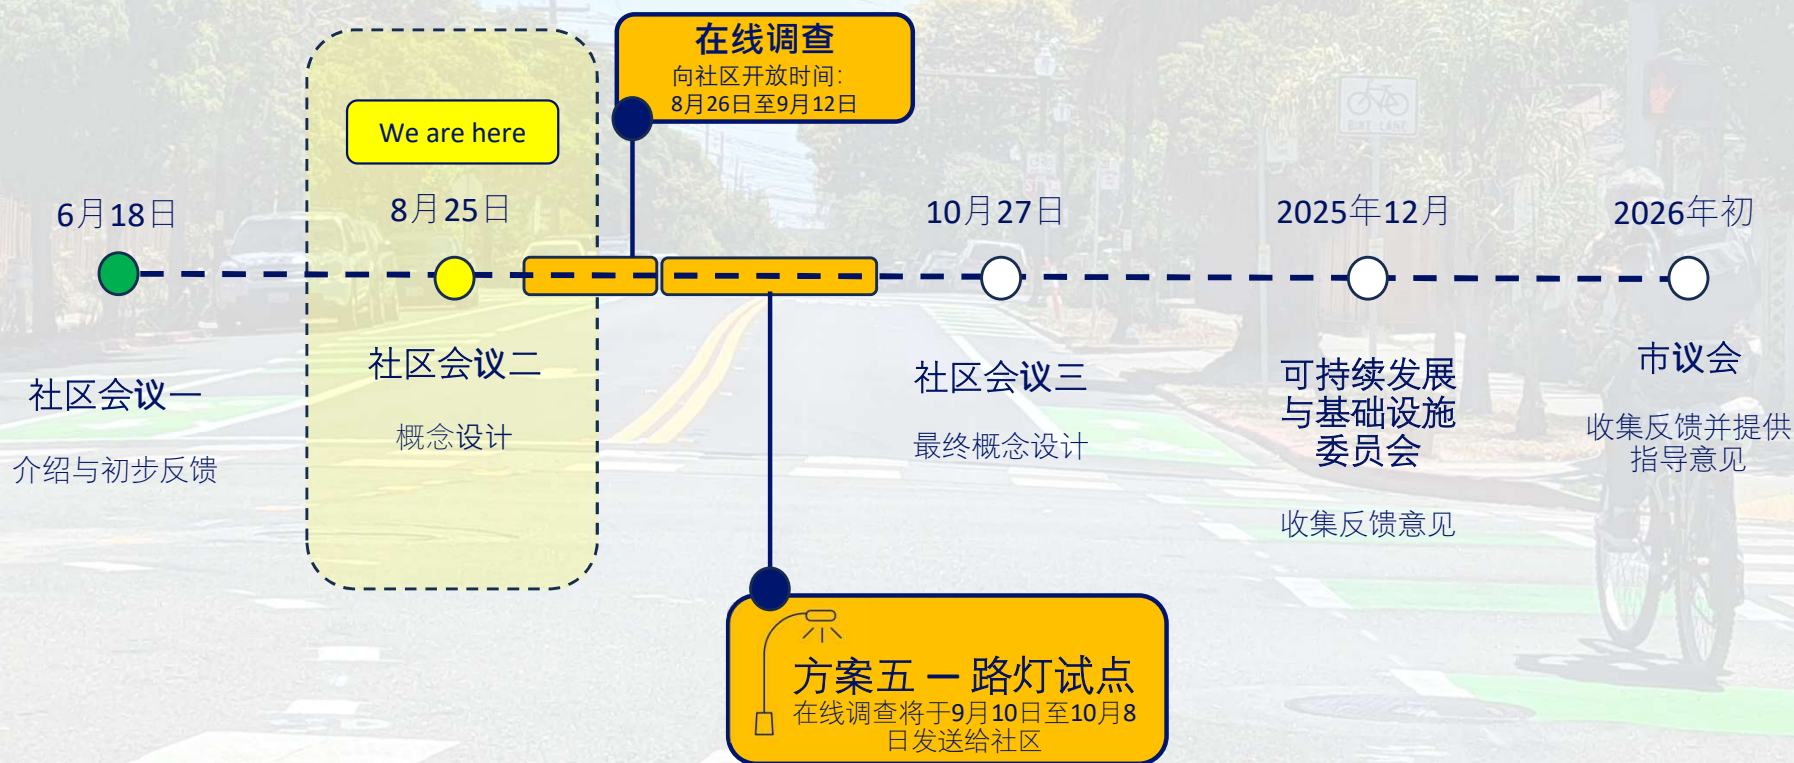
在线调查
向社区开放时间：
8月26日至9月12日

We are here

6月18日

8月25日

10月27日

2025年12月

2026年初

社区会议一
介绍与初步反馈

社区会议二
概念设计

社区会议三
最终概念设计

可持续发展与基础设施委员会
收集反馈意见

市议会
收集反馈并提供指导意见

方案五 — 路灯试点
在线调查将于9月10日至10月8日发送给社区